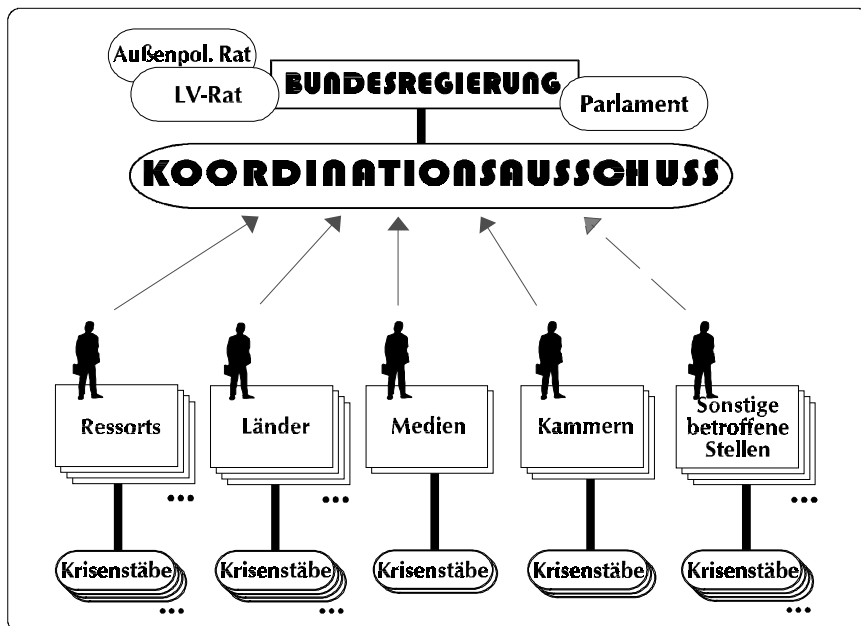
Außenpol. Rat
LV-Rat
BUNDESREGIERUNG
Parlament

KOORDINATIONSAUSSCHUSS

Ressorts
...
Länder
...
Medien
Kammern
Sonstige betroffene Stellen
...

Krisenstäbe
...
Krisenstäbe
Krisenstäbe
Krisenstäbe
Krisenstäbe
...